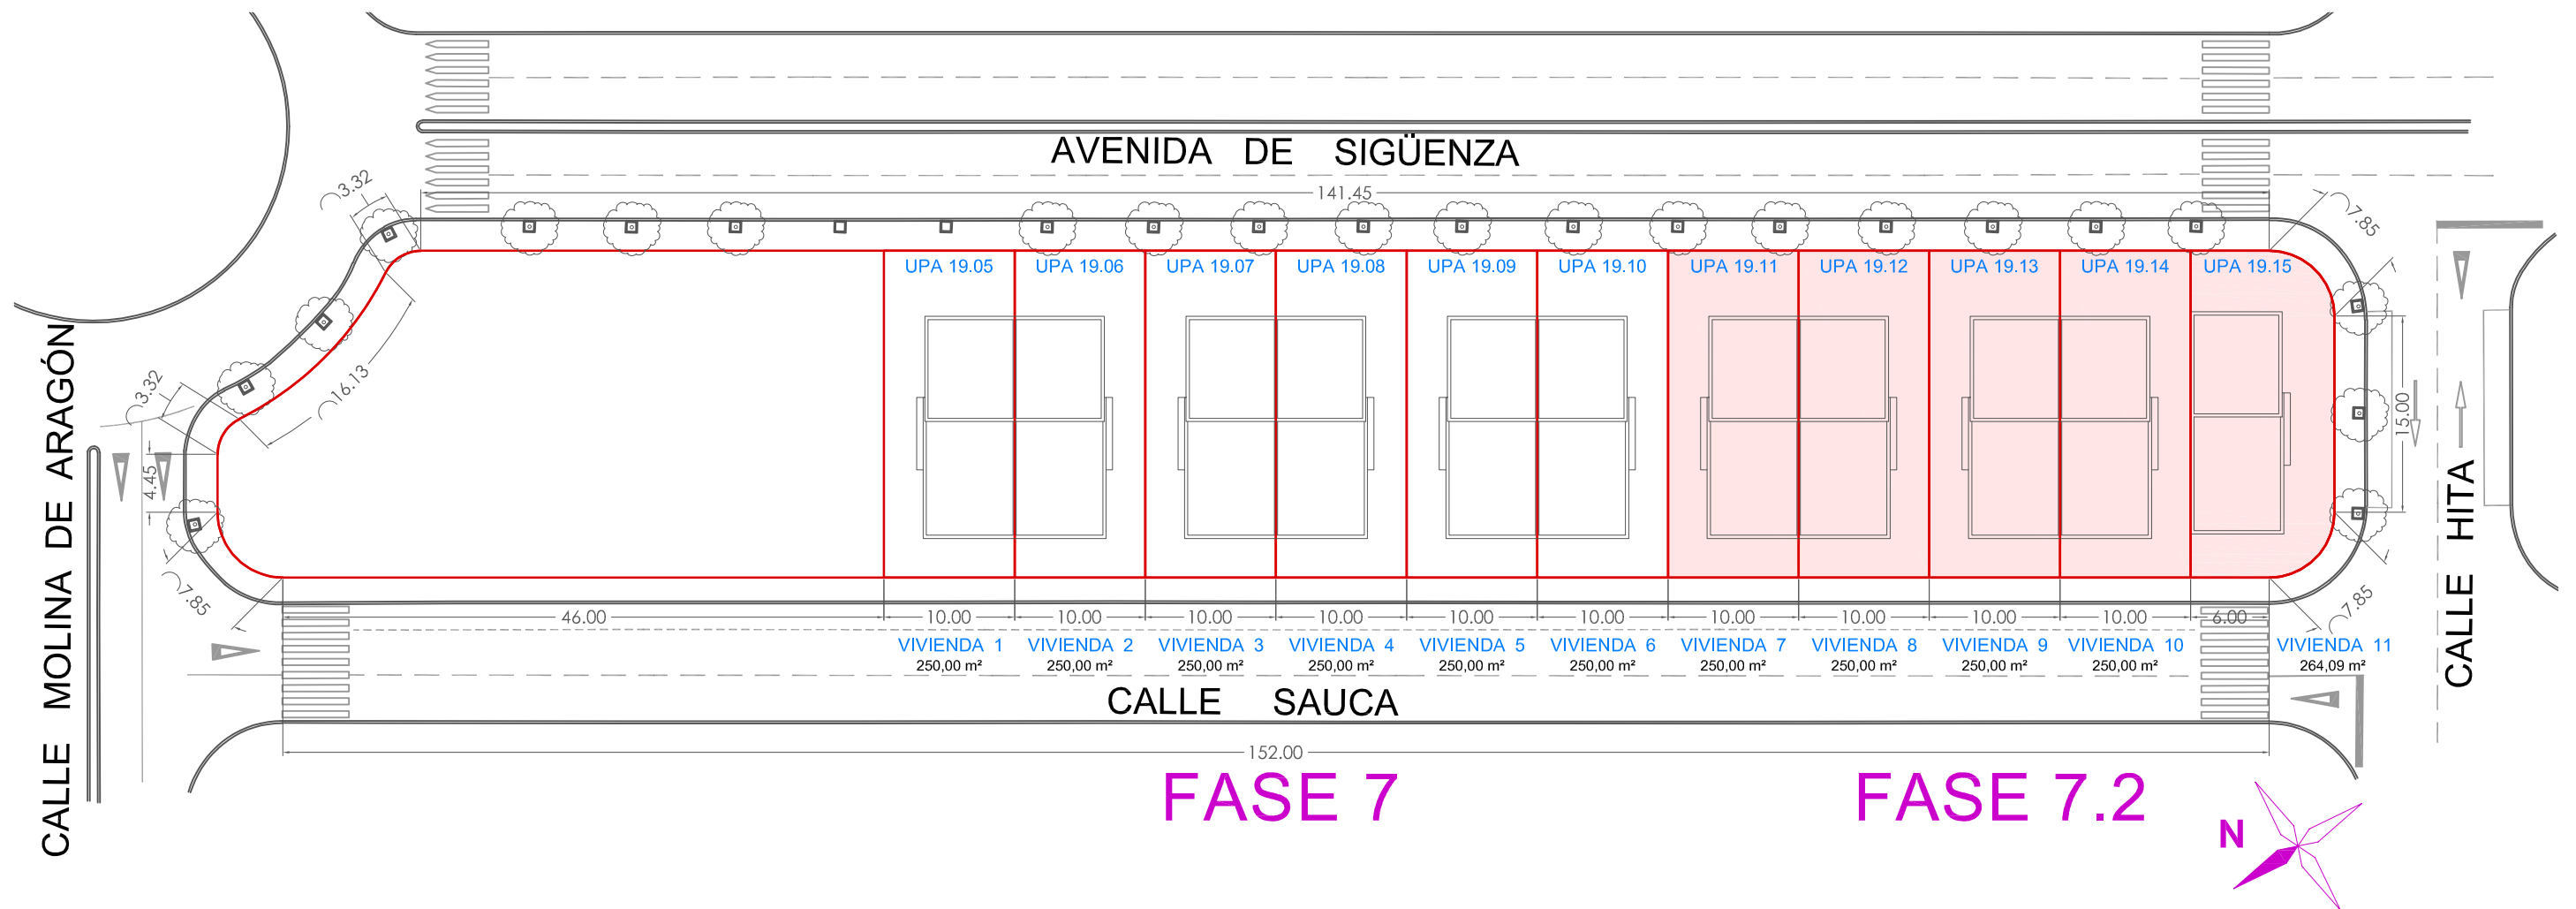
AVENIDA DE SIGÜENZA

141.45

3.32

7.85

UPA 19.05 UPA 19.06 UPA 19.07 UPA 19.08 UPA 19.09 UPA 19.10 UPA 19.11 UPA 19.12 UPA 19.13 UPA 19.14 UPA 19.15

16.13

3.32

4.45

15.00

7.85

46.00

10.00 10.00 10.00 10.00 10.00 10.00 10.00 10.00 10.00 10.00 6.00

7.85

| VIVIENDA 1 | VIVIENDA 2 | VIVIENDA 3 | VIVIENDA 4 | VIVIENDA 5 | VIVIENDA 6 | VIVIENDA 7 | VIVIENDA 8 | VIVIENDA 9 | VIVIENDA 10 | VIVIENDA 11 |
|---|---|---|---|---|---|---|---|---|---|---|
| 250,00 m² | 250,00 m² | 250,00 m² | 250,00 m² | 250,00 m² | 250,00 m² | 250,00 m² | 250,00 m² | 250,00 m² | 250,00 m² | 264,09 m² |

CALLE SAUCA

152.00

CALLE MOLINA DE ARAGÓN

CALLE HITA

FASE 7

FASE 7.2

N